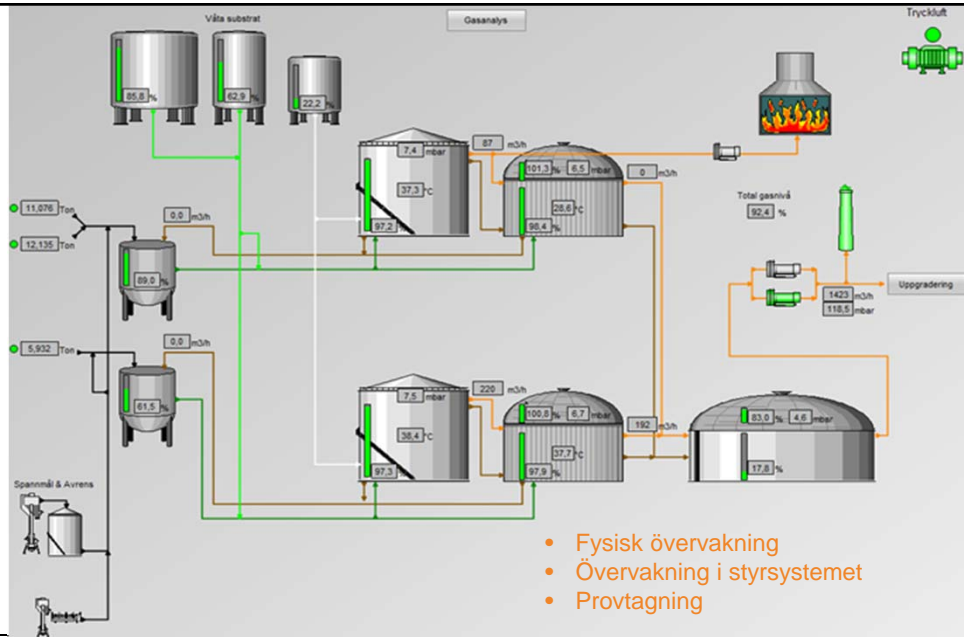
Våta substrat

Gasanalys

Tryckluft

85,8 %

62,9 %

22,2 %

7,4 mbar

87 m3/h

101,3 % 6,5 mbar

0 m3/h

37,3 °C

28,6 °C

97,2

98,4 %

Total gasnivå

92,4 %

11,076 Ton

12,135 Ton

0,0 m3/h

89,0 %

Uppgradering

1423 m3/h

118,5 mbar

5,932 Ton

0,0 m3/h

220 m3/h

7,5 mbar

100,6 % 6,7 mbar

61,5 %

38,4 °C

37,7 °C

192 m3/h

83,0 % 4,6 mbar

17,8 %

97,3

97,9 %

Spannmål & Avrens

• Fysisk övervakning
• Övervakning i styrsystemet
• Provtagning